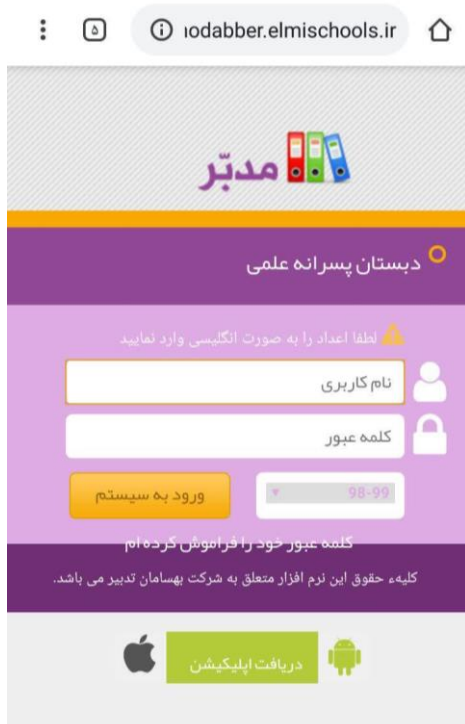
۵

ıodabber.elmischools.ir

مدبّر

دبستان پسرانه علمی

لطفا اعداد را به صورت انگلیسی وارد نمایید

نام کاربری

کلمه عبور

ورود به سیستم

98-99

کلمه عبور خود را فراموش کرده ام

کلیهء حقوق این نرم افزار متعلق به شرکت بهسامان تدبیر می باشد.

دریافت اپلیکیشن